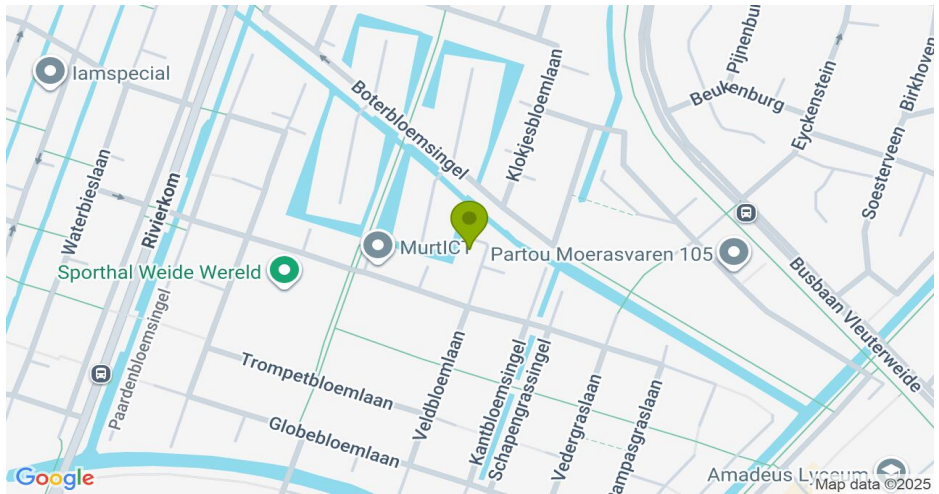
Iamspecial
Boterbloemsingel
Klokjesbloemlaan
Pijnenburg
Beukenburg
Eyckenstein
Birkhoven
Soesterveen
Waterbieslaan
Rivierkom
MurtICT
Partou Moerasvaren 105
Sporthal Weide Wereld
Busbaan Vleuterweide
Paardenbloemsingel
Trompetbloemlaan
Veldbloemlaan
Kantbloemsingel
Schapengrassingel
Vedergraslaan
Pampasgraslaan
Globebloemlaan
Amadeus Lyceum
Google
Map data ©2025